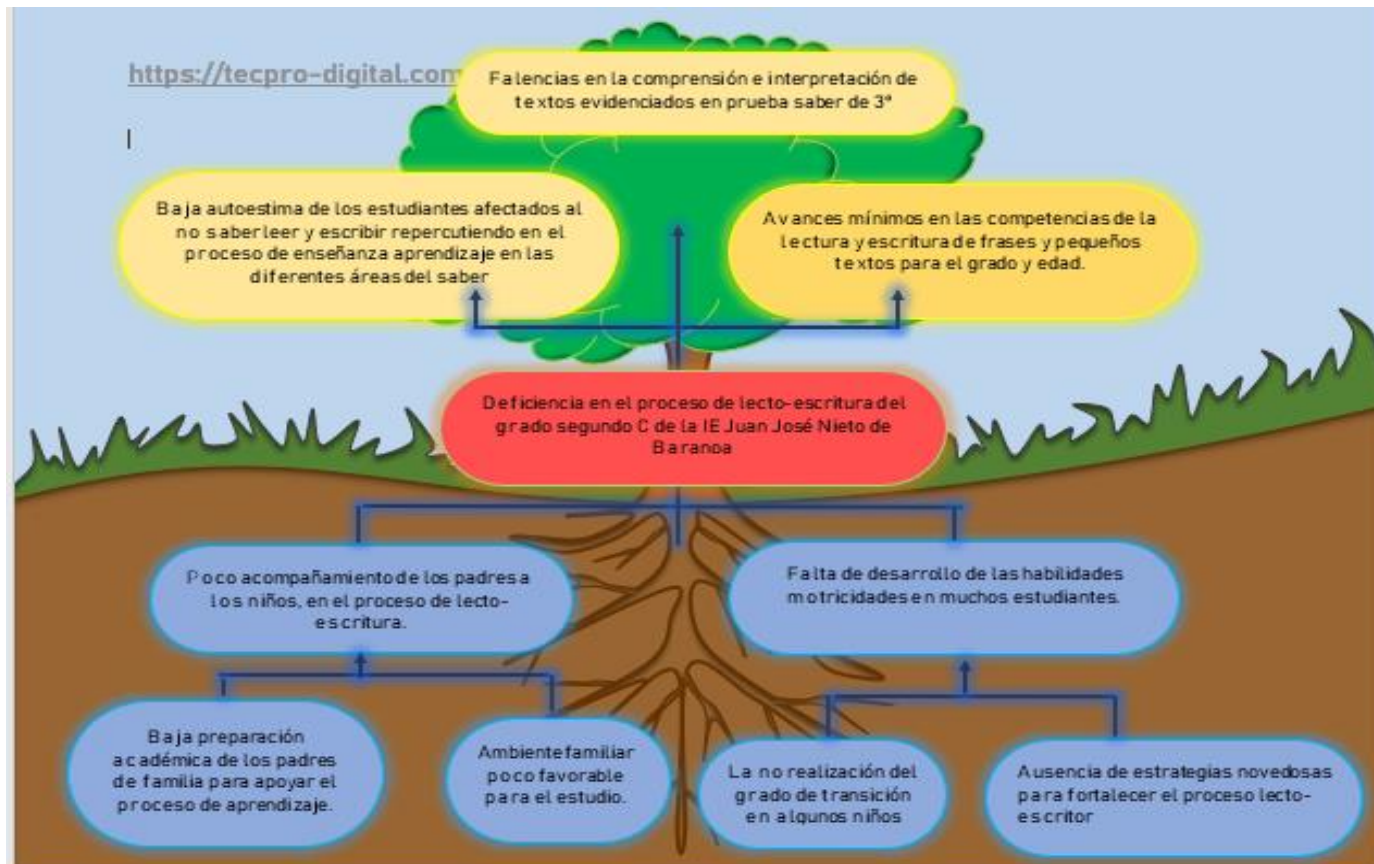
https://tecpro-digital.com

Falencias en la comprensión e interpretación de textos evidenciados en prueba saber de 3ª

Baja autoestima de los estudiantes afectados al no saberleer y escribir repercutiendo en el proceso de enseñanza aprendizaje en las diferentes áreas del saber

Avances mínimos en las competencias de la lectura y escritura de frases y pequeños textos para el grado y edad.

Deficiencia en el proceso de lecto-escritura del grado segundo C de la IE Juan José Nieto de Baranoa

Poco acompañamiento de los padres a los niños, en el proceso de lecto-escritura.

Falta de desarrollo de las habilidades motricidades en muchos estudiantes.

Baja preparación académica de los padres de familia para apoyar el proceso de aprendizaje.

Ambiente familiar poco favorable para el estudio.

La no realización del grado de transición en algunos niños

Ausencia de estrategias novedosas para fortalecer el proceso lecto-escritor